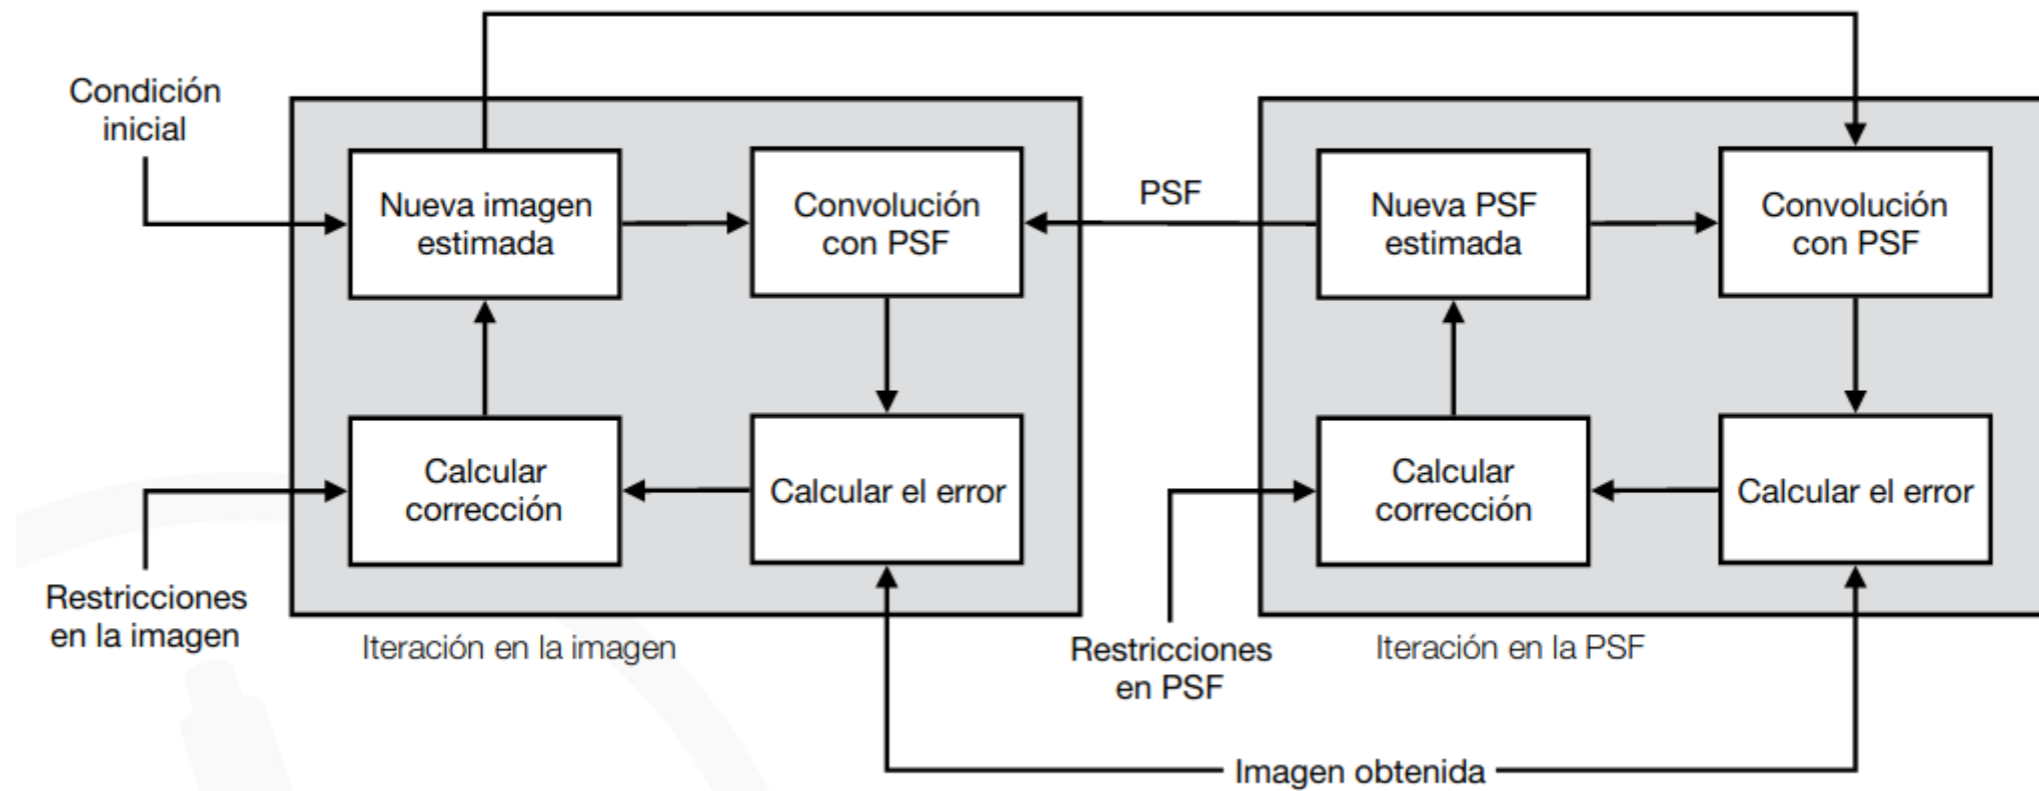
Condición inicial

Nueva imagen estimada

Convolución con PSF

Calcular corrección

Calcular el error

Restricciones en la imagen

Iteración en la imagen

PSF

Nueva PSF estimada

Convolución con PSF

Calcular corrección

Calcular el error

Restricciones en PSF

Iteración en la PSF

Imagen obtenida